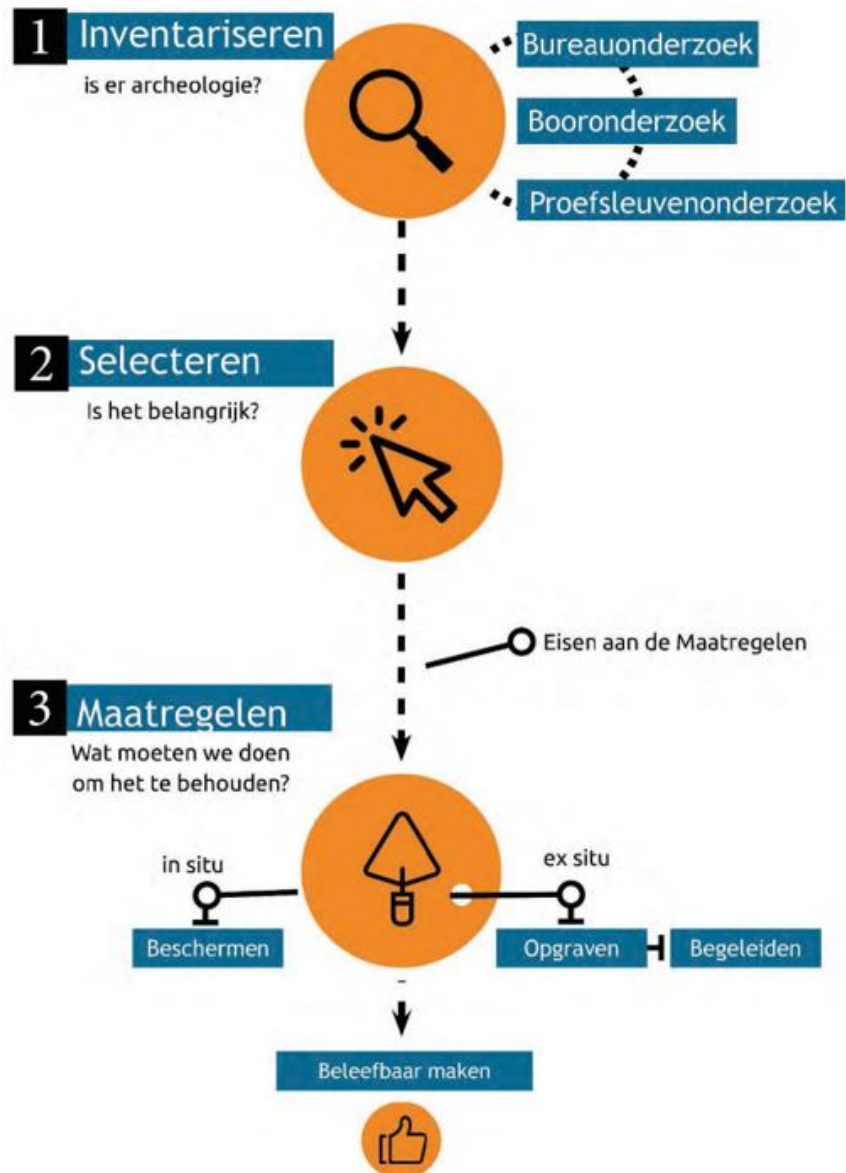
1 Inventariseren
is er archeologie?

Bureauonderzoek
Booronderzoek
Proefsleuvenonderzoek

2 Selecteren
Is het belangrijk?

Eisen aan de Maatregelen

3 Maatregelen
Wat moeten we doen om het te behouden?

in situ
ex situ

Beschermen
Opgraven
Begeleiden

Beleefbaar maken